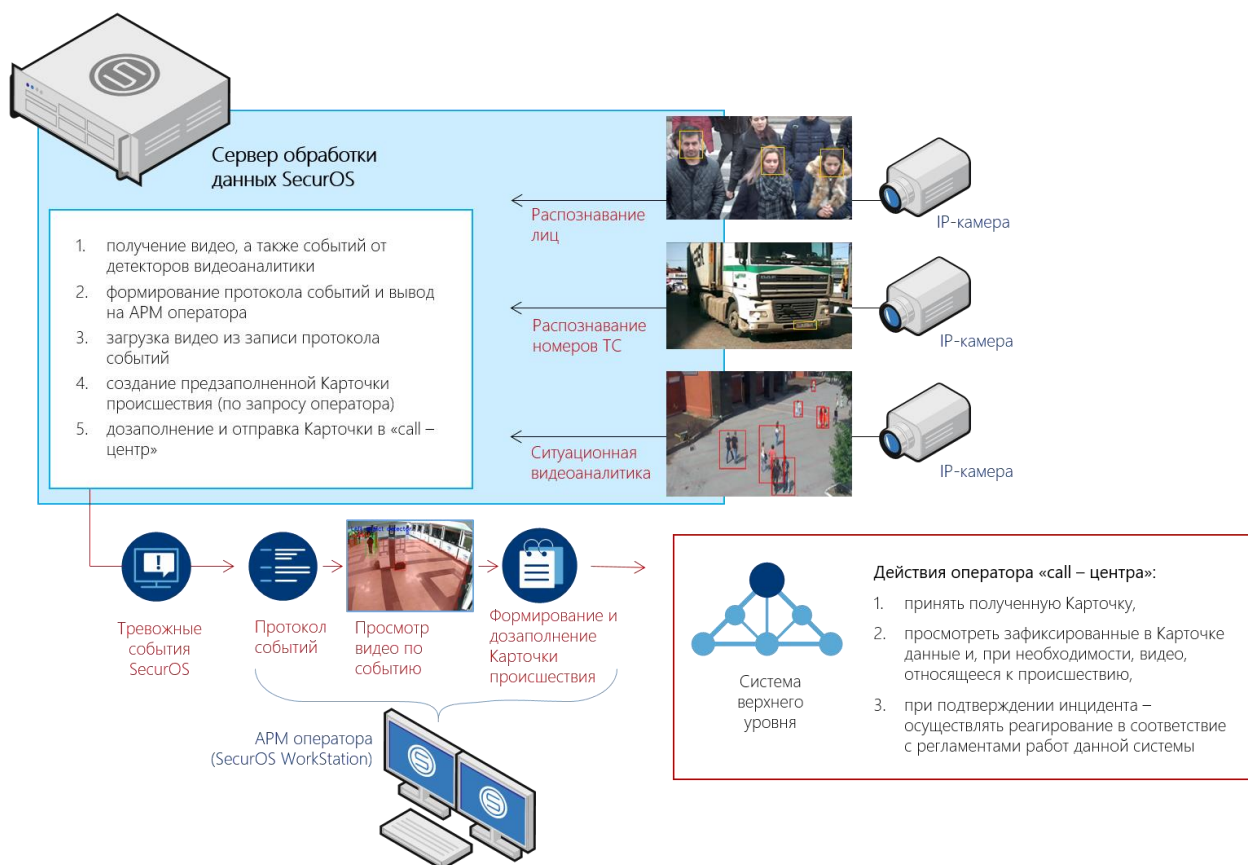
Сервер обработки данных SecurOS

1. получение видео, а также событий от детекторов видеоаналитики
2. формирование протокола событий и вывод на АРМ оператора
3. загрузка видео из записи протокола событий
4. создание предзаполненной Карточки происшествия (по запросу оператора)
5. дозаполнение и отправка Карточки в «call – центр»

Распознавание лиц

IP-камера

Распознавание номеров ТС

IP-камера

Ситуационная видеоаналитика

IP-камера

Тревожные события SecurOS

Протокол событий

Просмотр видео по событию

Формирование и дозаполнение Карточки происшествия

АРМ оператора (SecurOS WorkStation)

Система верхнего уровня

Действия оператора «call – центра»:

1. принять полученную Карточку,
2. просмотреть зафиксированные в Карточке данные и, при необходимости, видео, относящееся к происшествию,
3. при подтверждении инцидента – осуществлять реагирование в соответствие с регламентами работ данной системы